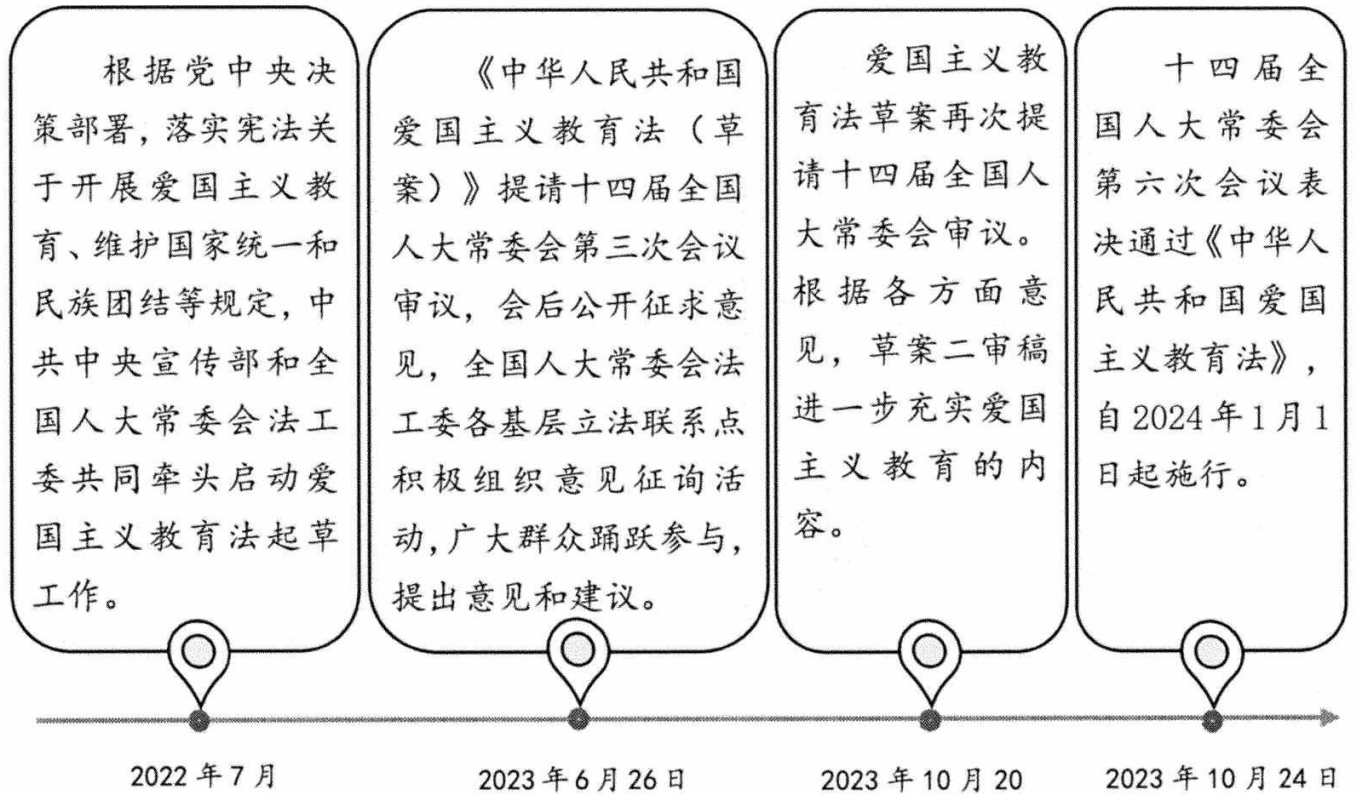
根据党中央决策部署，落实宪法关于开展爱国主义教育、维护国家统一和民族团结等规定，中共中央宣传部和全国人大常委会法工委共同牵头启动爱国主义教育法起草工作。

《中华人民共和国爱国主义教育法（草案）》提请十四届全国人大常委会第三次会议审议，会后公开征求意见，全国人大常委会法工委各基层立法联系点积极组织意见征询活动，广大群众踊跃参与，提出意见和建议。

爱国主义教育法草案再次提请十四届全国人大常委会审议。根据各方面意见，草案二审稿进一步充实爱国主义教育的内容。

十四届全国人大常委会第六次会议表决通过《中华人民共和国爱国主义教育法》，自2024年1月1日起施行。

2022年7月

2023年6月26日

2023年10月20

2023年10月24日